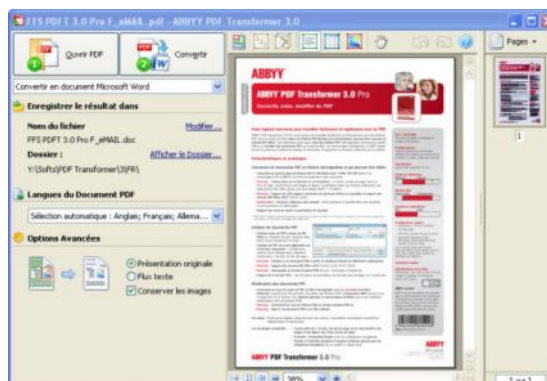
FFS PDFT 3.0 Pro F_eMAIL.pdf - ABBYY PDF Transformer 3.0

Ouvrir PDF

Convertir

Pages

Convertir en document Microsoft Word

Enregistrer le résultat dans

Nom du fichier

Modifier...

FFS PDFT 3.0 Pro F_eMAIL.doc

Dossier :

Afficher le Dossier...

Y:\Softs\PDF Transformer\3\FR\

Langues du Document PDF

Sélection automatique : Anglais; Français; Allema...

Options Avancées

Présentation originale

Flux texte

Conserver les images

ABBYY

ABBYY PDF Transformer 3.0 Pro

Convertir, créer, modifier du PDF

ABBYY PDF Transformer 3.0 Pro

38%

1

1 sur 1